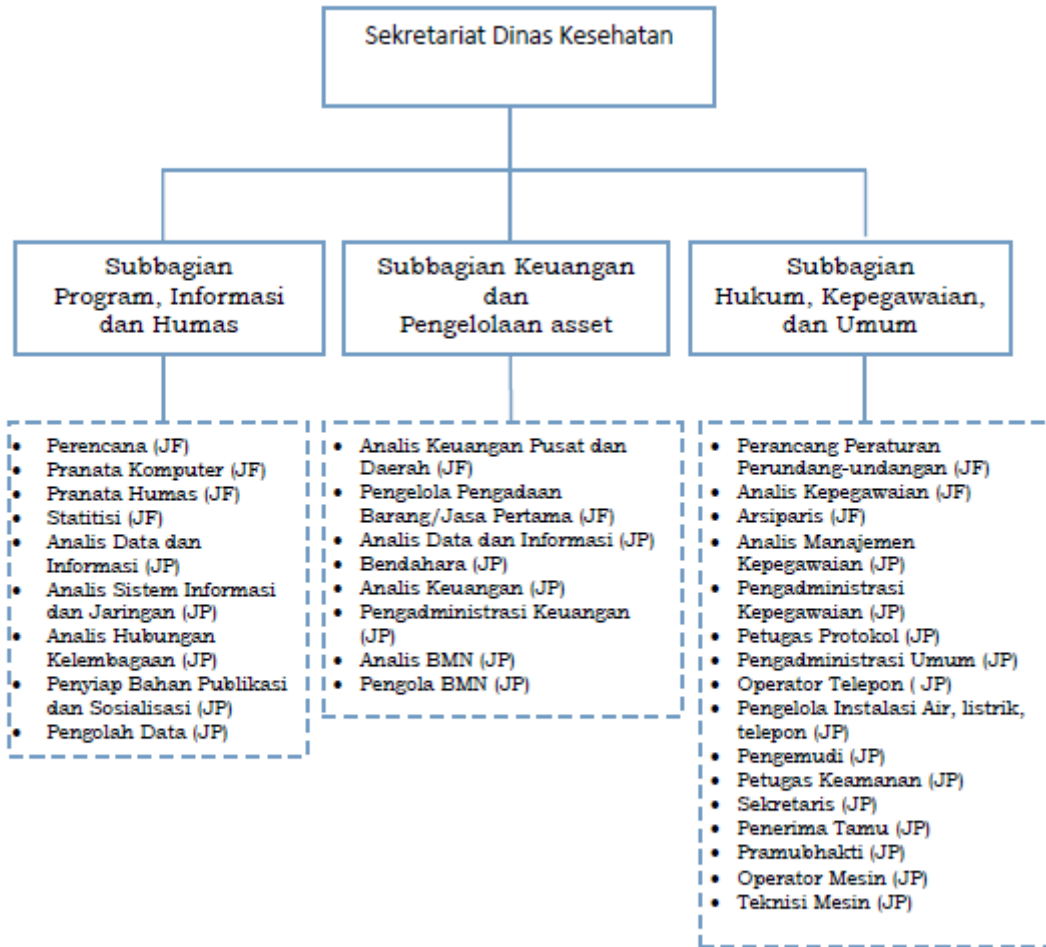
Sekretariat Dinas Kesehatan

Subbagian Program, Informasi dan Humas

- Perencana (JF)
- Pranata Komputer (JF)
- Pranata Humas (JF)
- Statitisi (JF)
- Analis Data dan Informasi (JP)
- Analis Sistem Informasi dan Jaringan (JP)
- Analis Hubungan Kelembagaan (JP)
- Penyiap Bahan Publikasi dan Sosialisasi (JP)
- Pengolah Data (JP)

Subbagian Keuangan dan Pengelolaan asset

- Analis Keuangan Pusat dan Daerah (JF)
- Pengelola Pengadaan Barang/Jasa Pertama (JF)
- Analis Data dan Informasi (JP)
- Bendahara (JP)
- Analis Keuangan (JP)
- Pengadministrasi Keuangan (JP)
- Analis BMN (JP)
- Pengola BMN (JP)

Subbagian Hukum, Kepegawaian, dan Umum

- Perancang Peraturan Perundang-undangan (JF)
- Analis Kepegawaian (JF)
- Arsiparis (JF)
- Analis Manajemen Kepegawaian (JP)
- Pengadministrasi Kepegawaian (JP)
- Petugas Protokol (JP)
- Pengadministrasi Umum (JP)
- Operator Telepon ( JP)
- Pengelola Instalasi Air, listrik, telepon (JP)
- Pengemudi (JP)
- Petugas Keamanan (JP)
- Sekretaris (JP)
- Penerima Tamu (JP)
- Pramubhakti (JP)
- Operator Mesin (JP)
- Teknisi Mesin (JP)